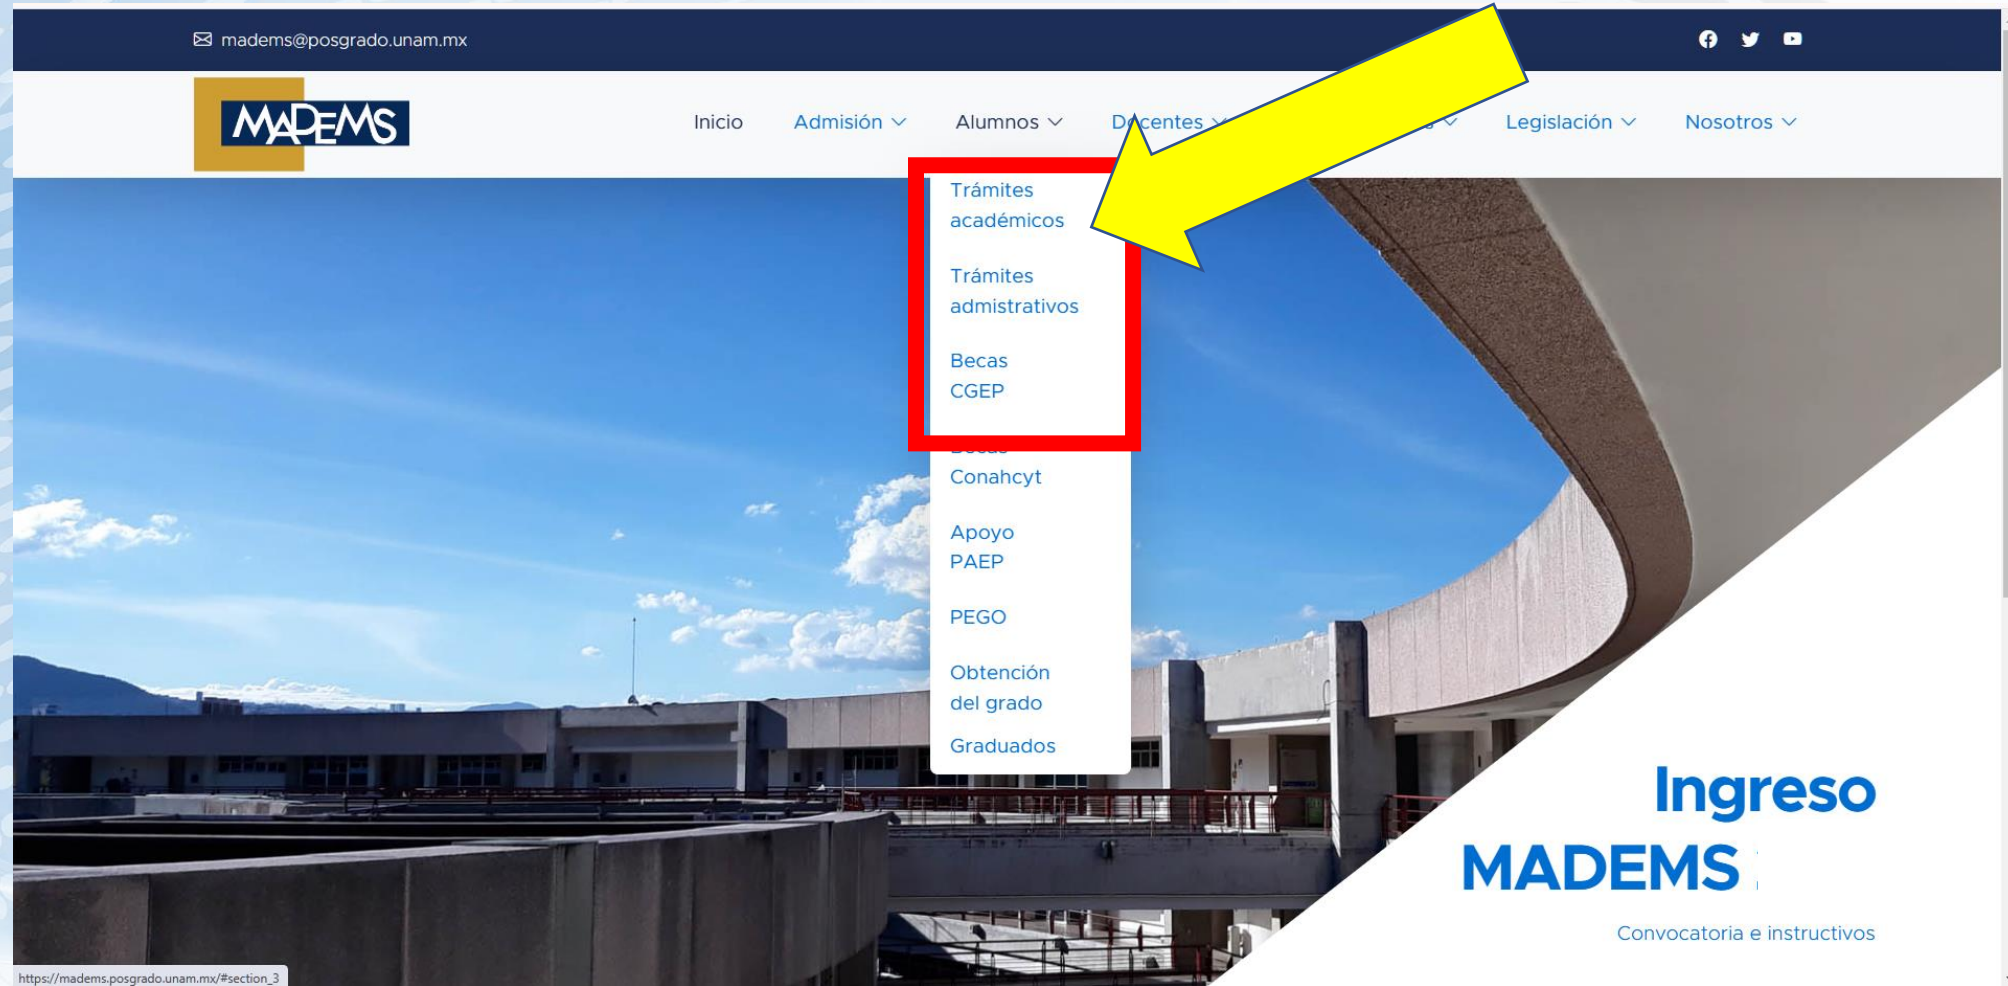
madems@posgrado.unam.mx

MADEMS

Inicio Admisión Alumnos D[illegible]centes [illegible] Legislación Nosotros

Trámites académicos

Trámites admistrativos

Becas CGEP

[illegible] Conahcyt

Apoyo PAEP

PEGO

Obtención del grado

Graduados

Ingreso MADEMS

Convocatoria e instructivos

https://madems.posgrado.unam.mx/#section_3